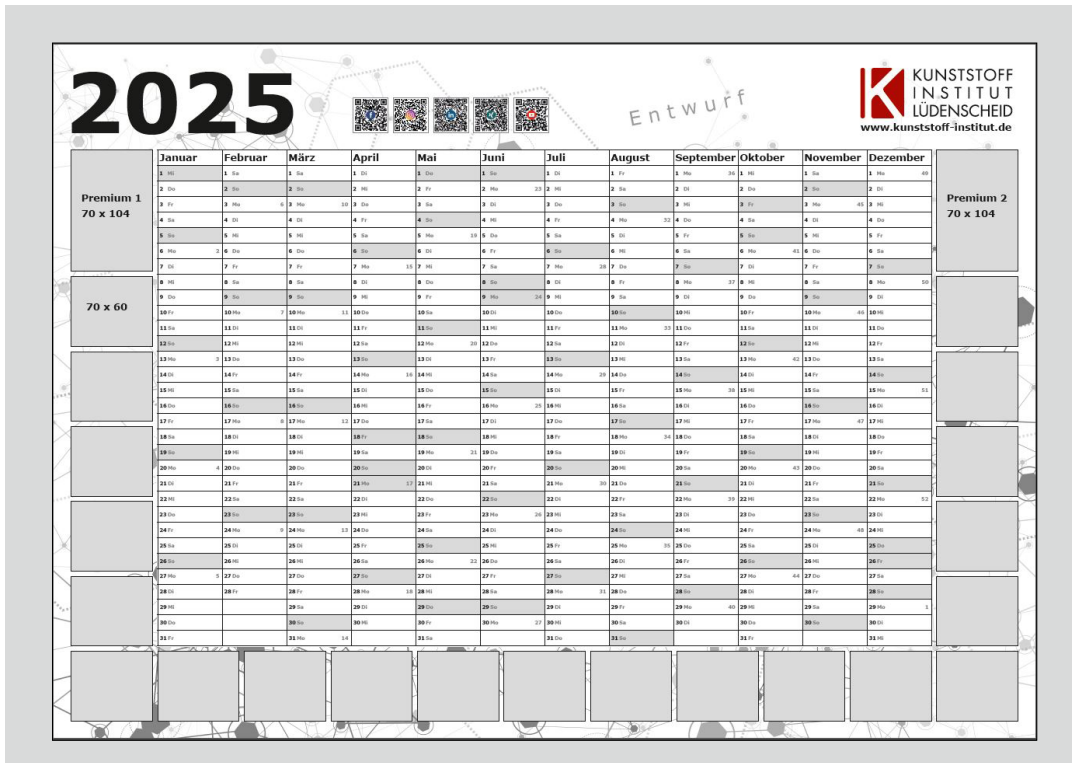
2025

Entwurf

KUNSTSTOFF INSTITUT LÜDENSCHEID
www.kunststoff-institut.de

Premium 1
70 x 104

70 x 60

Premium 2
70 x 104

| Januar | Februar | März | April | Mai | Juni | Juli | August | September | Oktober | November | Dezember |
|---|---|---|---|---|---|---|---|---|---|---|---|
| 1 Mi | 1 Sa | 1 Sa | 1 Di | 1 Do | 1 So | 1 Di | 1 Fr | 1 Mo 36 | 1 Mi | 1 Sa | 1 Mo 49 |
| 2 Do | 2 So | 2 So | 2 Mi | 2 Fr | 2 Mo 23 | 2 Mi | 2 Sa | 2 Di | 2 Do | 2 So | 2 Di |
| 3 Fr | 3 Mo 6 | 3 Mo 10 | 3 Do | 3 Sa | 3 Di | 3 Do | 3 So | 3 Mi | 3 Fr | 3 Mo 45 | 3 Mi |
| 4 Sa | 4 Di | 4 Di | 4 Fr | 4 So | 4 Mi | 4 Fr | 4 Mo 32 | 4 Do | 4 Sa | 4 Di | 4 Do |
| 5 So | 5 Mi | 5 Mi | 5 Sa | 5 Mo 19 | 5 Do | 5 Sa | 5 Di | 5 Fr | 5 So | 5 Mi | 5 Fr |
| 6 Mo 2 | 6 Do | 6 Do | 6 So | 6 Di | 6 Fr | 6 So | 6 Mi | 6 Sa | 6 Mo 41 | 6 Do | 6 Sa |
| 7 Di | 7 Fr | 7 Fr | 7 Mo 15 | 7 Mi | 7 Sa | 7 Mo 28 | 7 Do | 7 So | 7 Di | 7 Fr | 7 So |
| 8 Mi | 8 Sa | 8 Sa | 8 Di | 8 Do | 8 So | 8 Di | 8 Fr | 8 Mo 37 | 8 Mi | 8 Sa | 8 Mo 50 |
| 9 Do | 9 So | 9 So | 9 Mi | 9 Fr | 9 Mo 24 | 9 Mi | 9 Sa | 9 Di | 9 Do | 9 So | 9 Di |
| 10 Fr | 10 Mo 7 | 10 Mo 11 | 10 Do | 10 Sa | 10 Di | 10 Do | 10 So | 10 Mi | 10 Fr | 10 Mo 46 | 10 Mi |
| 11 Sa | 11 Di | 11 Di | 11 Fr | 11 So | 11 Mi | 11 Fr | 11 Mo 33 | 11 Do | 11 Sa | 11 Di | 11 Do |
| 12 So | 12 Mi | 12 Mi | 12 Sa | 12 Mo 20 | 12 Do | 12 Sa | 12 Di | 12 Fr | 12 So | 12 Mi | 12 Fr |
| 13 Mo 3 | 13 Do | 13 Do | 13 So | 13 Di | 13 Fr | 13 So | 13 Mi | 13 Sa | 13 Mo 42 | 13 Do | 13 Sa |
| 14 Di | 14 Fr | 14 Fr | 14 Mo 16 | 14 Mi | 14 Sa | 14 Mo 29 | 14 Do | 14 So | 14 Di | 14 Fr | 14 So |
| 15 Mi | 15 Sa | 15 Sa | 15 Di | 15 Do | 15 So | 15 Di | 15 Fr | 15 Mo 38 | 15 Mi | 15 Sa | 15 Mo 51 |
| 16 Do | 16 So | 16 So | 16 Mi | 16 Fr | 16 Mo 25 | 16 Mi | 16 Sa | 16 Di | 16 Do | 16 So | 16 Di |
| 17 Fr | 17 Mo 8 | 17 Mo 12 | 17 Do | 17 Sa | 17 Di | 17 Do | 17 So | 17 Mi | 17 Fr | 17 Mo 47 | 17 Mi |
| 18 Sa | 18 Di | 18 Di | 18 Fr | 18 So | 18 Mi | 18 Fr | 18 Mo 34 | 18 Do | 18 Sa | 18 Di | 18 Do |
| 19 So | 19 Mi | 19 Mi | 19 Sa | 19 Mo 21 | 19 Do | 19 Sa | 19 Di | 19 Fr | 19 So | 19 Mi | 19 Fr |
| 20 Mo 4 | 20 Do | 20 Do | 20 So | 20 Di | 20 Fr | 20 So | 20 Mi | 20 Sa | 20 Mo 43 | 20 Do | 20 Sa |
| 21 Di | 21 Fr | 21 Fr | 21 Mo 17 | 21 Mi | 21 Sa | 21 Mo 30 | 21 Do | 21 So | 21 Di | 21 Fr | 21 So |
| 22 Mi | 22 Sa | 22 Sa | 22 Di | 22 Do | 22 So | 22 Di | 22 Fr | 22 Mo 39 | 22 Mi | 22 Sa | 22 Mo 52 |
| 23 Do | 23 So | 23 So | 23 Mi | 23 Fr | 23 Mo 26 | 23 Mi | 23 Sa | 23 Di | 23 Do | 23 So | 23 Di |
| 24 Fr | 24 Mo 9 | 24 Mo 13 | 24 Do | 24 Sa | 24 Di | 24 Do | 24 So | 24 Mi | 24 Fr | 24 Mo 48 | 24 Mi |
| 25 Sa | 25 Di | 25 Di | 25 Fr | 25 So | 25 Mi | 25 Fr | 25 Mo 35 | 25 Do | 25 Sa | 25 Di | 25 Do |
| 26 So | 26 Mi | 26 Mi | 26 Sa | 26 Mo 22 | 26 Do | 26 Sa | 26 Di | 26 Fr | 26 So | 26 Mi | 26 Fr |
| 27 Mo 5 | 27 Do | 27 Do | 27 So | 27 Di | 27 Fr | 27 So | 27 Mi | 27 Sa | 27 Mo 44 | 27 Do | 27 Sa |
| 28 Di | 28 Fr | 28 Fr | 28 Mo 18 | 28 Mi | 28 Sa | 28 Mo 31 | 28 Do | 28 So | 28 Di | 28 Fr | 28 So |
| 29 Mi | | 29 Sa | 29 Di | 29 Do | 29 So | 29 Di | 29 Fr | 29 Mo 40 | 29 Mi | 29 Sa | 29 Mo 1 |
| 30 Do | | 30 So | 30 Mi | 30 Fr | 30 Mo 27 | 30 Mi | 30 Sa | 30 Di | 30 Do | 30 So | 30 Di |
| 31 Fr | | 31 Mo 14 | | 31 Sa | | 31 Do | 31 So | | 31 Fr | | 31 Mi |